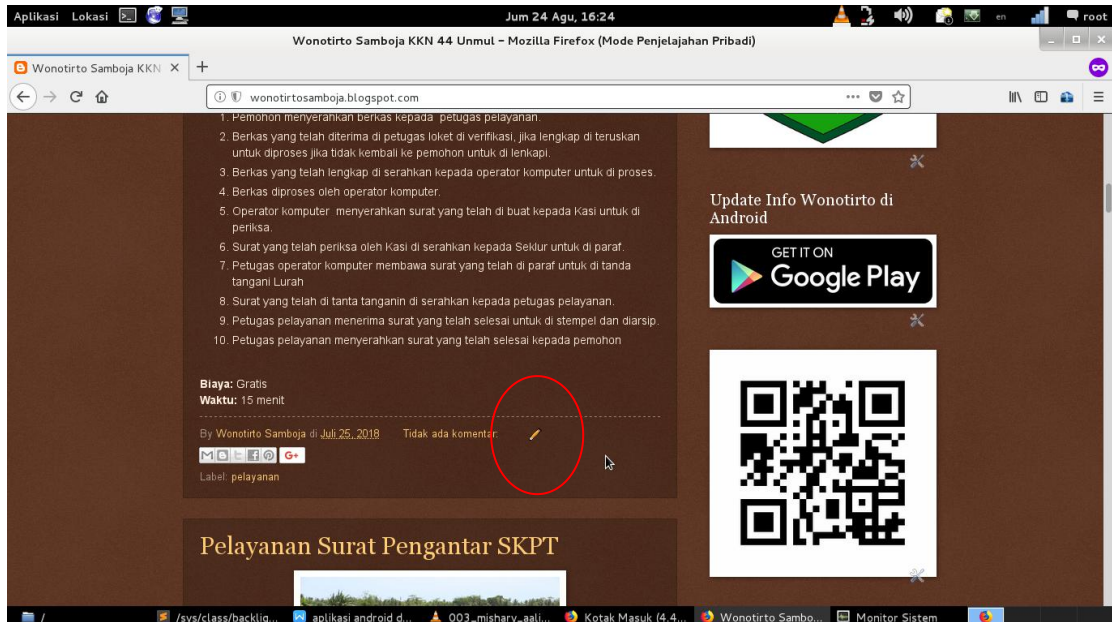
Aplikasi Lokasi
Jum 24 Agu, 16:24
en
root
Wonotirto Samboja KKN 44 Unmul - Mozilla Firefox (Mode Penjelajahan Pribadi)
Wonotirto Samboja KKN ×
wonotirtosamboja.blogspot.com

1. Pemohon menyerahkan berkas kepada petugas pelayanan.
2. Berkas yang telah diterima di petugas loket di verifikasi, jika lengkap di teruskan untuk diproses jika tidak kembali ke pemohon untuk di lenkapi.
3. Berkas yang telah lengkap di serahkan kepada operator komputer untuk di proses.
4. Berkas diproses oleh operator komputer.
5. Operator komputer menyerahkan surat yang telah di buat kepada Kasi untuk di periksa.
6. Surat yang telah periksa oleh Kasi di serahkan kepada Seklur untuk di paraf.
7. Petugas operator komputer membawa surat yang telah di paraf untuk di tanda tangani Lurah
8. Surat yang telah di tanta tanganin di serahkan kepada petugas pelayanan.
9. Petugas pelayanan menerima surat yang telah selesai untuk di stempel dan diarsip.
10. Petugas pelayanan menyerahkan surat yang telah selesai kepada pemohon

Biaya: Gratis
Waktu: 15 menit

By Wonotirto Samboja di Juli 25, 2018 Tidak ada komentar:
Label: pelayanan

Pelayanan Surat Pengantar SKPT

Update Info Wonotirto di Android
GET IT ON
Google Play

/sys/class/backlig... aplikasi android d... 003_mishary_aali... Kotak Masuk (4.4... Wonotirto Sambo... Monitor Sistem